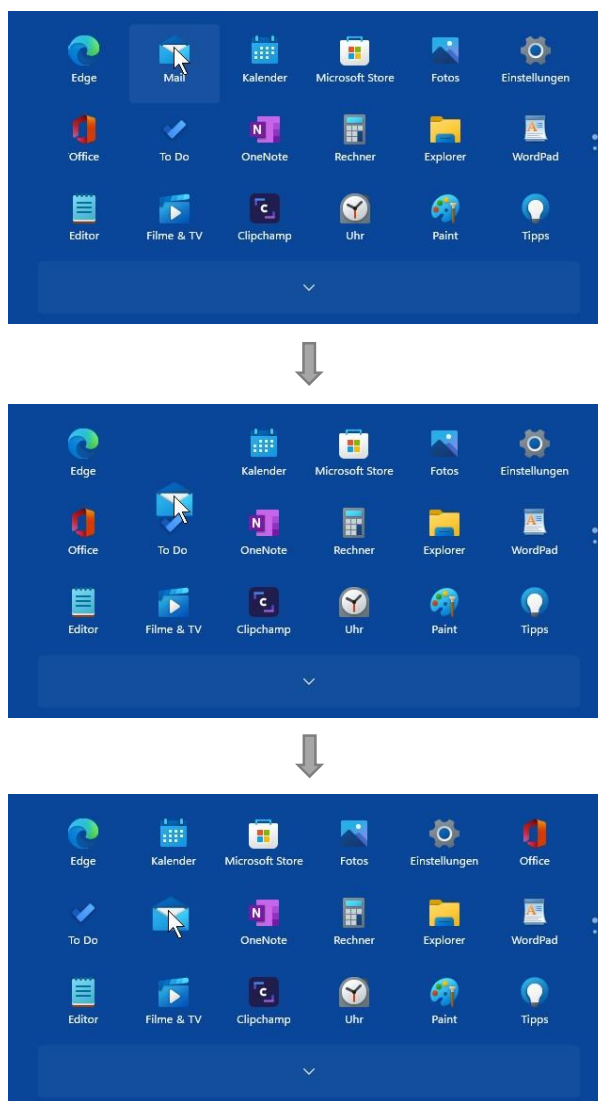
Edge
Mail
Kalender
Microsoft Store
Fotos
Einstellungen
Office
To Do
OneNote
Rechner
Explorer
WordPad
Editor
Filme & TV
Clipchamp
Uhr
Paint
Tipps

Edge
Kalender
Microsoft Store
Fotos
Einstellungen
Office
To Do
OneNote
Rechner
Explorer
WordPad
Editor
Filme & TV
Clipchamp
Uhr
Paint
Tipps

Edge
Kalender
Microsoft Store
Fotos
Einstellungen
Office
To Do
OneNote
Rechner
Explorer
WordPad
Editor
Filme & TV
Clipchamp
Uhr
Paint
Tipps